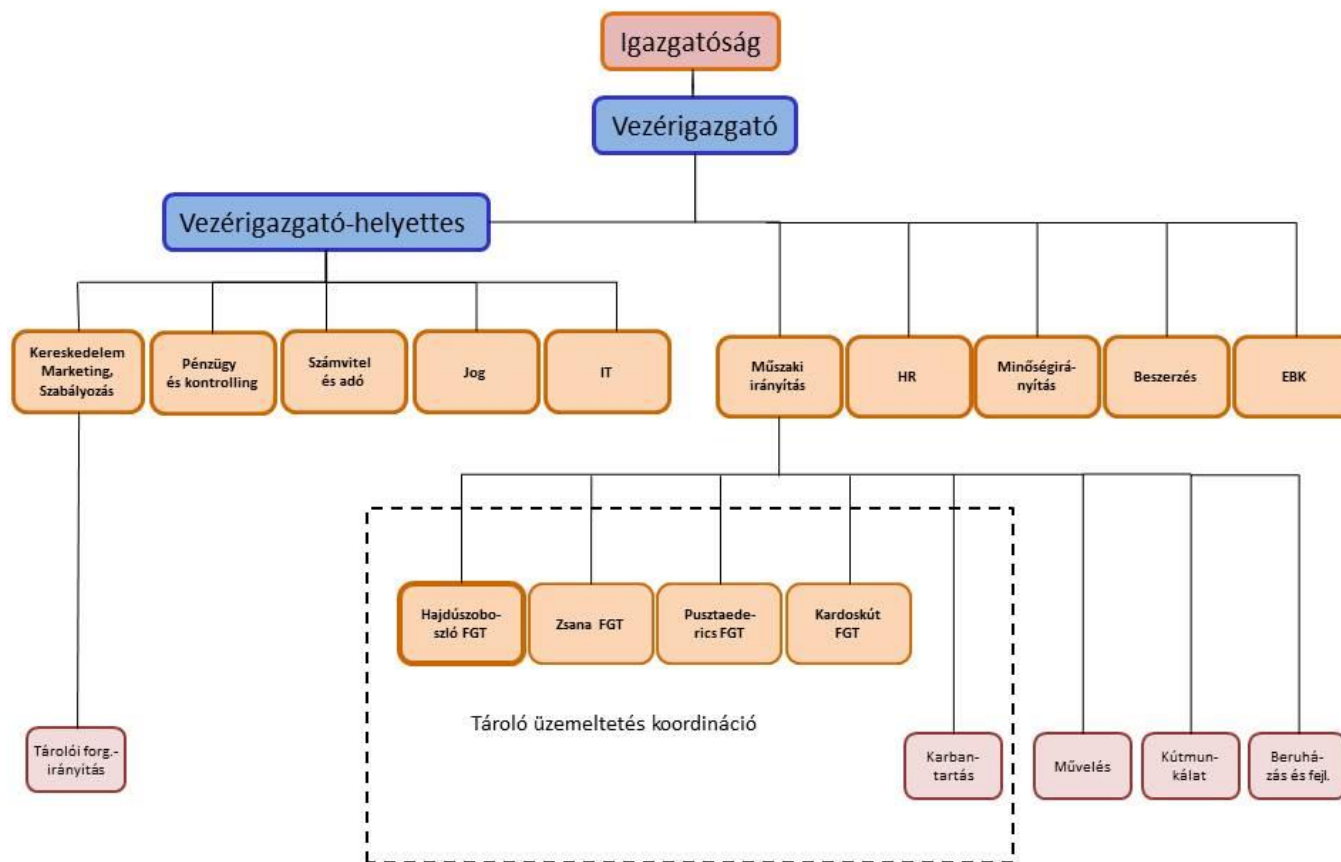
Igazgatóság

Vezérigazgató

Vezérigazgató-helyettes

Kereskedelem Marketing, Szabályozás

Pénzügy és kontrolling

Számvitel és adó

Jog

IT

Műszaki irányítás

HR

Minőségirányítás

Beszerzés

EBK

Hajdúszoboszló FGT

Zsana FGT

Pusztaederics FGT

Kardoskút FGT

Tároló üzemeltetés koordináció

Tárolói forg.-irányítás

Karbantartás

Művelés

Kútmunkálat

Beruházás és fejl.